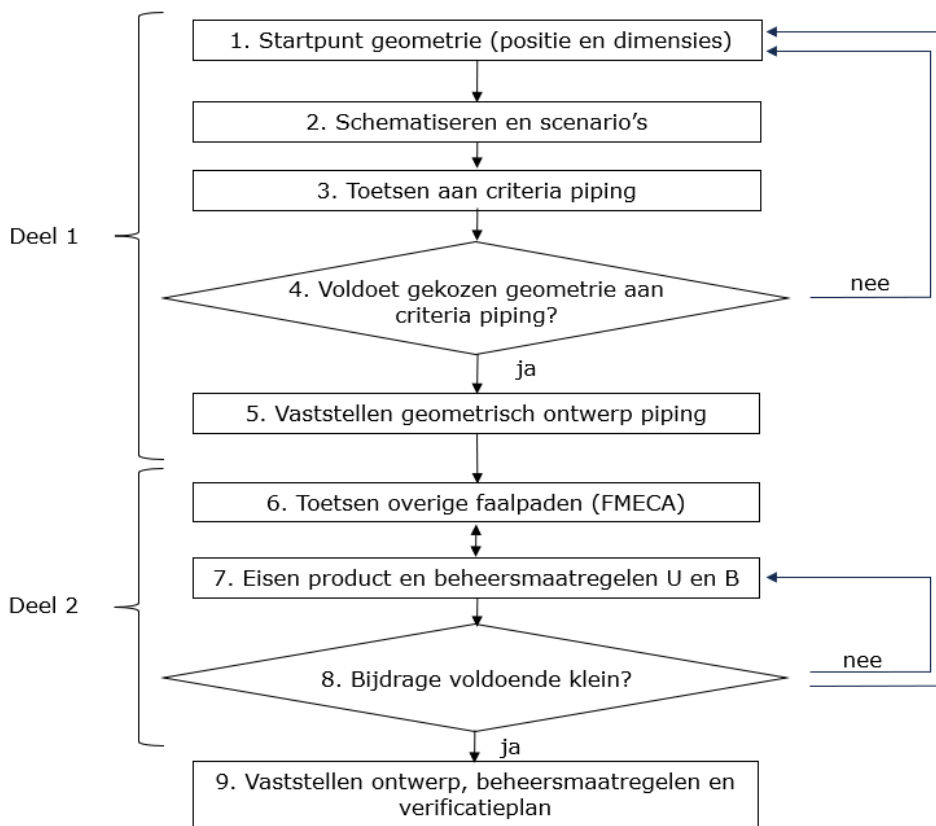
1. Startpunt geometrie (positie en dimensies)

2. Schematiseren en scenario's

3. Toetsen aan criteria piping

Deel 1

4. Voldoet gekozen geometrie aan criteria piping?

nee

ja

5. Vaststellen geometrisch ontwerp piping

6. Toetsen overige faalpaden (FMECA)

7. Eisen product en beheersmaatregelen U en B

Deel 2

8. Bijdrage voldoende klein?

nee

ja

9. Vaststellen ontwerp, beheersmaatregelen en verificatieplan